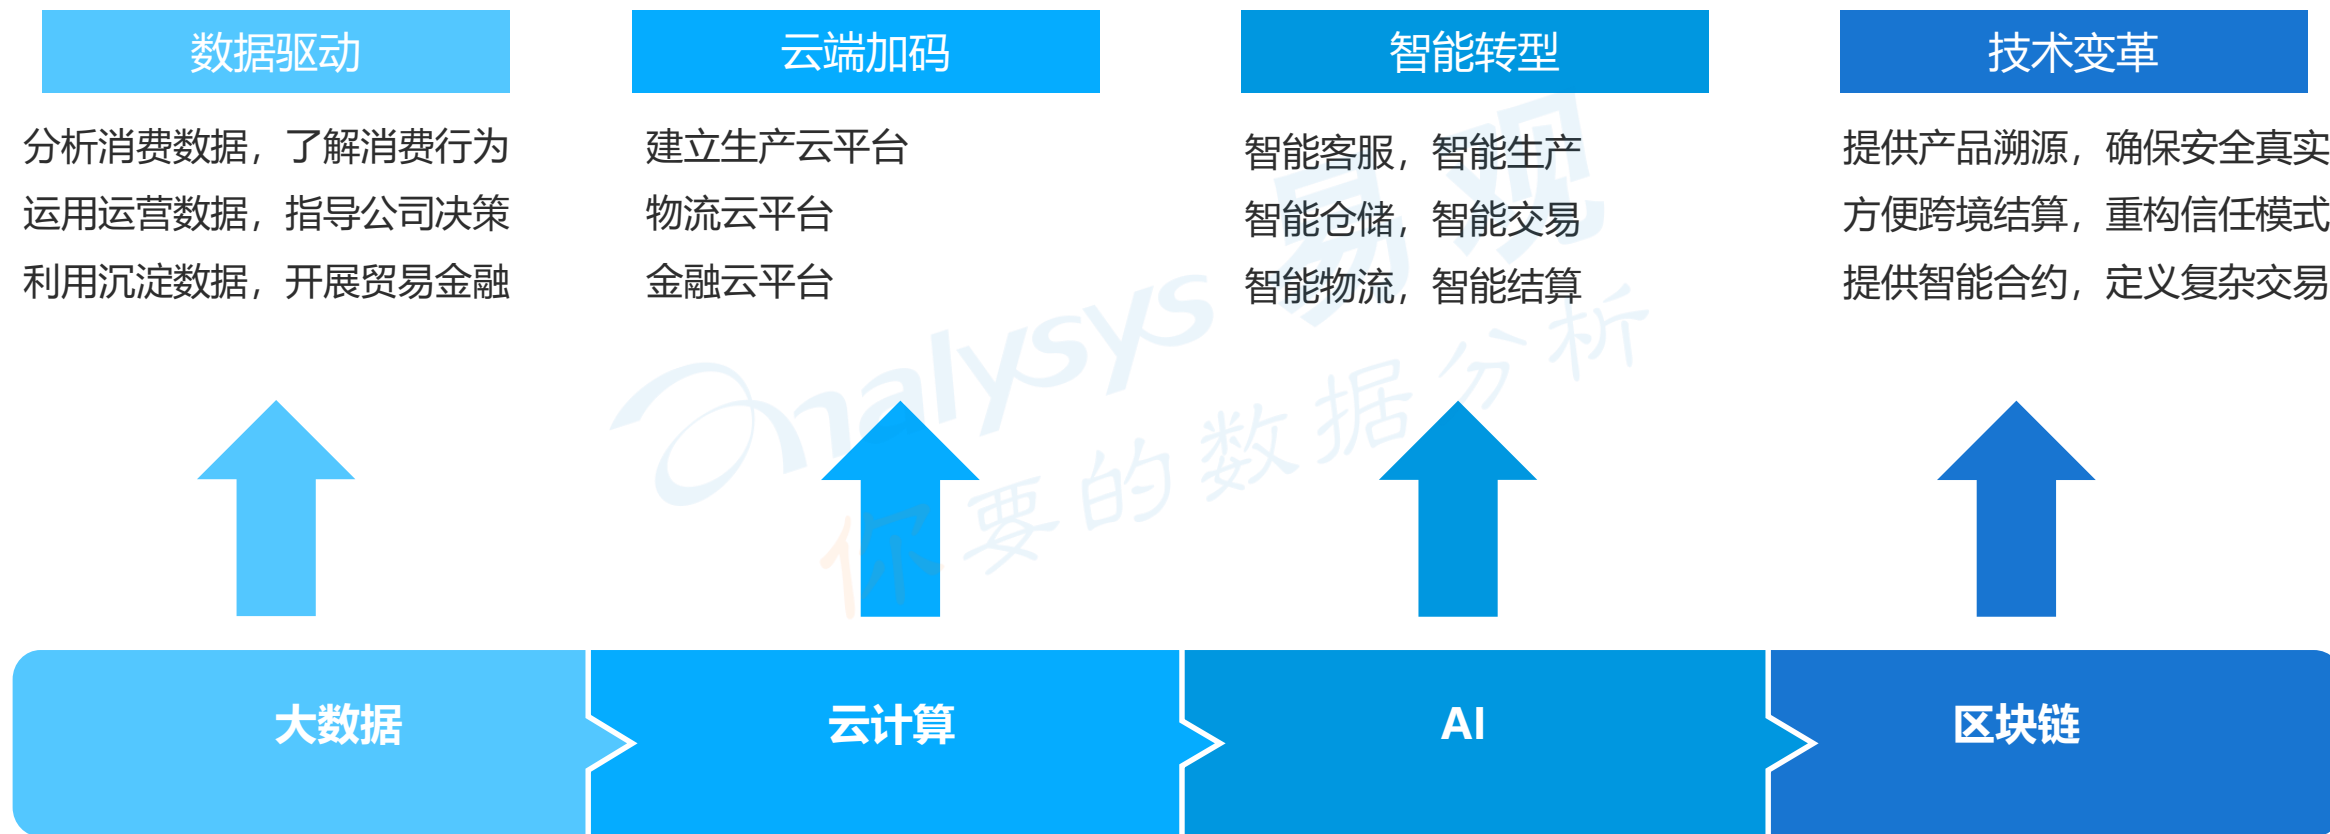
数据驱动

分析消费数据，了解消费行为
运用运营数据，指导公司决策
利用沉淀数据，开展贸易金融

云端加码

建立生产云平台
物流云平台
金融云平台

智能转型

智能客服，智能生产
智能仓储，智能交易
智能物流，智能结算

技术变革

提供产品溯源，确保安全真实
方便跨境结算，重构信任模式
提供智能合约，定义复杂交易

Analysys 易观
你要的数据分析

大数据

云计算

AI

区块链